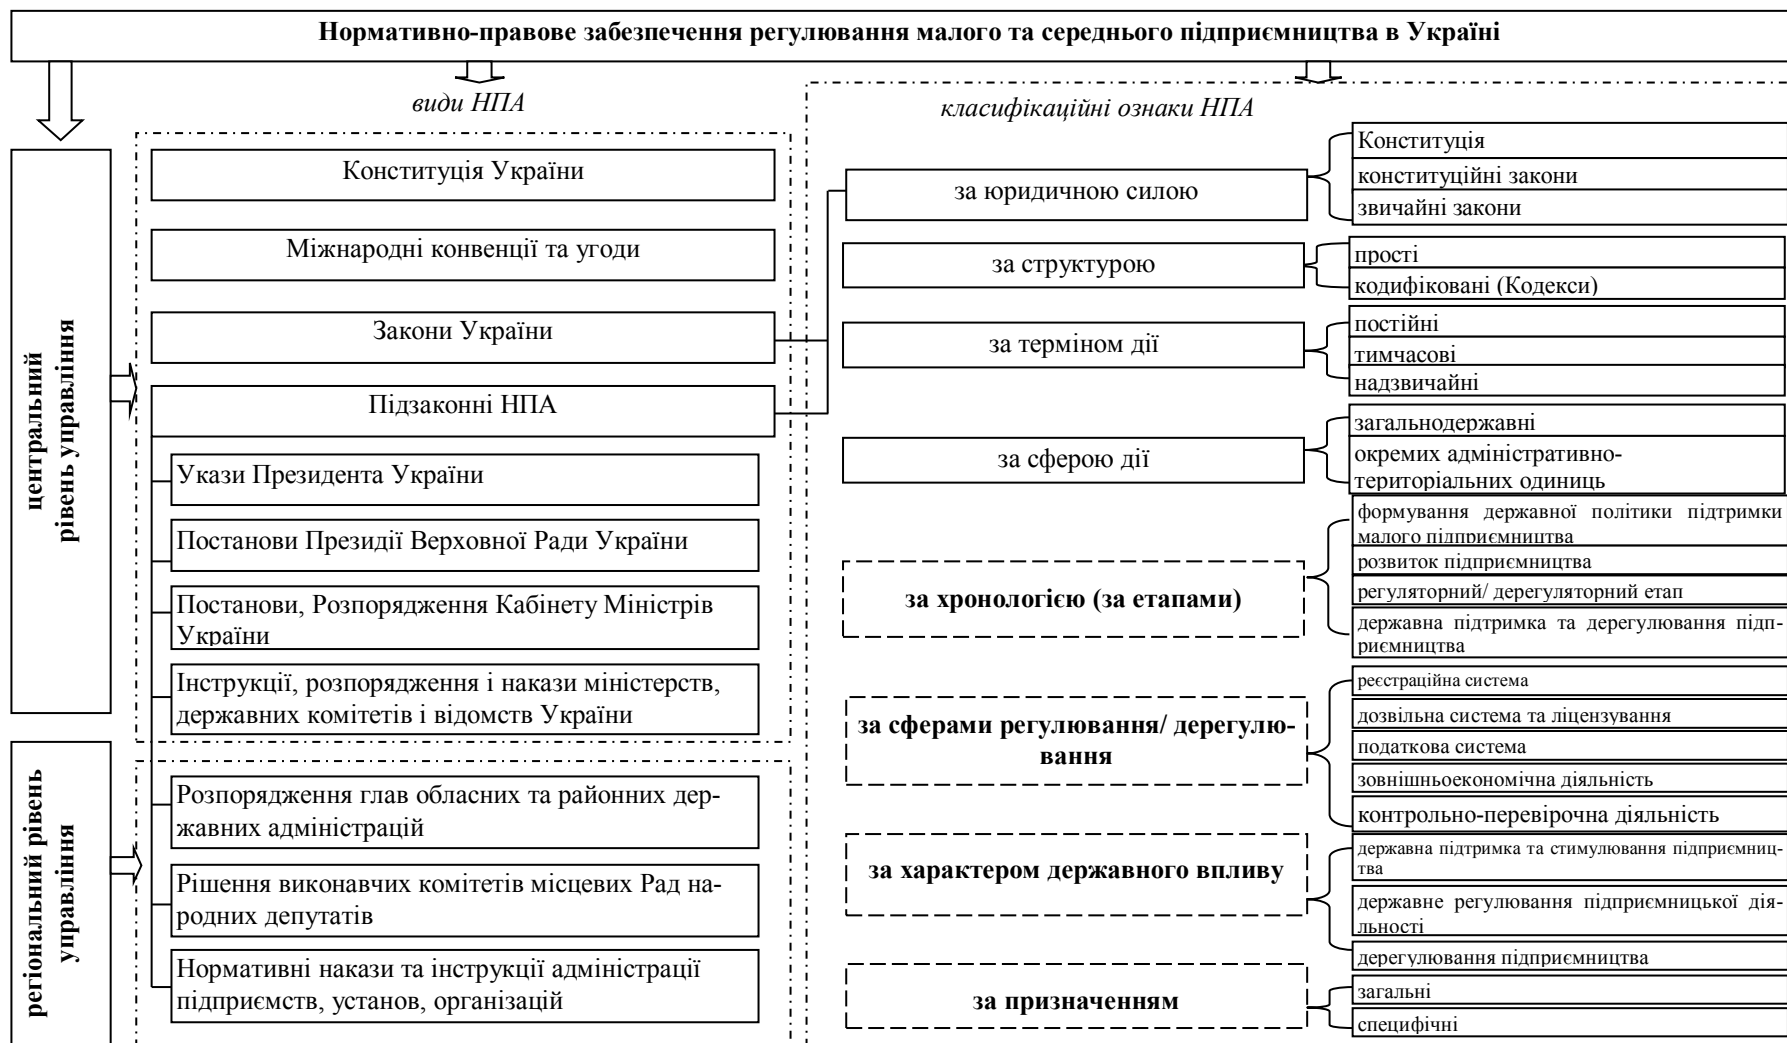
Нормативно-правове забезпечення регулювання малого та середнього підприємництва в Україні

центральний рівень управління

регіональний рівень управління

види НПА

Конституція України

Міжнародні конвенції та угоди

Закони України

Підзаконні НПА

Укази Президента України

Постанови Президії Верховної Ради України

Постанови, Розпорядження Кабінету Міністрів України

Інструкції, розпорядження і накази міністерств, державних комітетів і відомств України

Розпорядження глав обласних та районних державних адміністрацій

Рішення виконавчих комітетів місцевих Рад народних депутатів

Нормативні накази та інструкції адміністрації підприємств, установ, організацій

класифікаційні ознаки НПА

за юридичною силою

Конституція

конституційні закони

звичайні закони

за структурою

прості

кодифіковані (Кодекси)

за терміном дії

постійні

тимчасові

надзвичайні

за сферою дії

загальнодержавні

окремих адміністративно-територіальних одиниць

за хронологією (за етапами)

формування державної політики підтримки малого підприємництва

розвиток підприємництва

регуляторний/ дерегуляторний етап

державна підтримка та дерегулювання підприємництва

за сферами регулювання/ дерегулювання

реєстраційна система

дозвільна система та ліцензування

податкова система

зовнішньоекономічна діяльність

контрольно-перевірочна діяльність

за характером державного впливу

державна підтримка та стимулювання підприємництва

державне регулювання підприємницької діяльності

дерегулювання підприємництва

за призначенням

загальні

специфічні